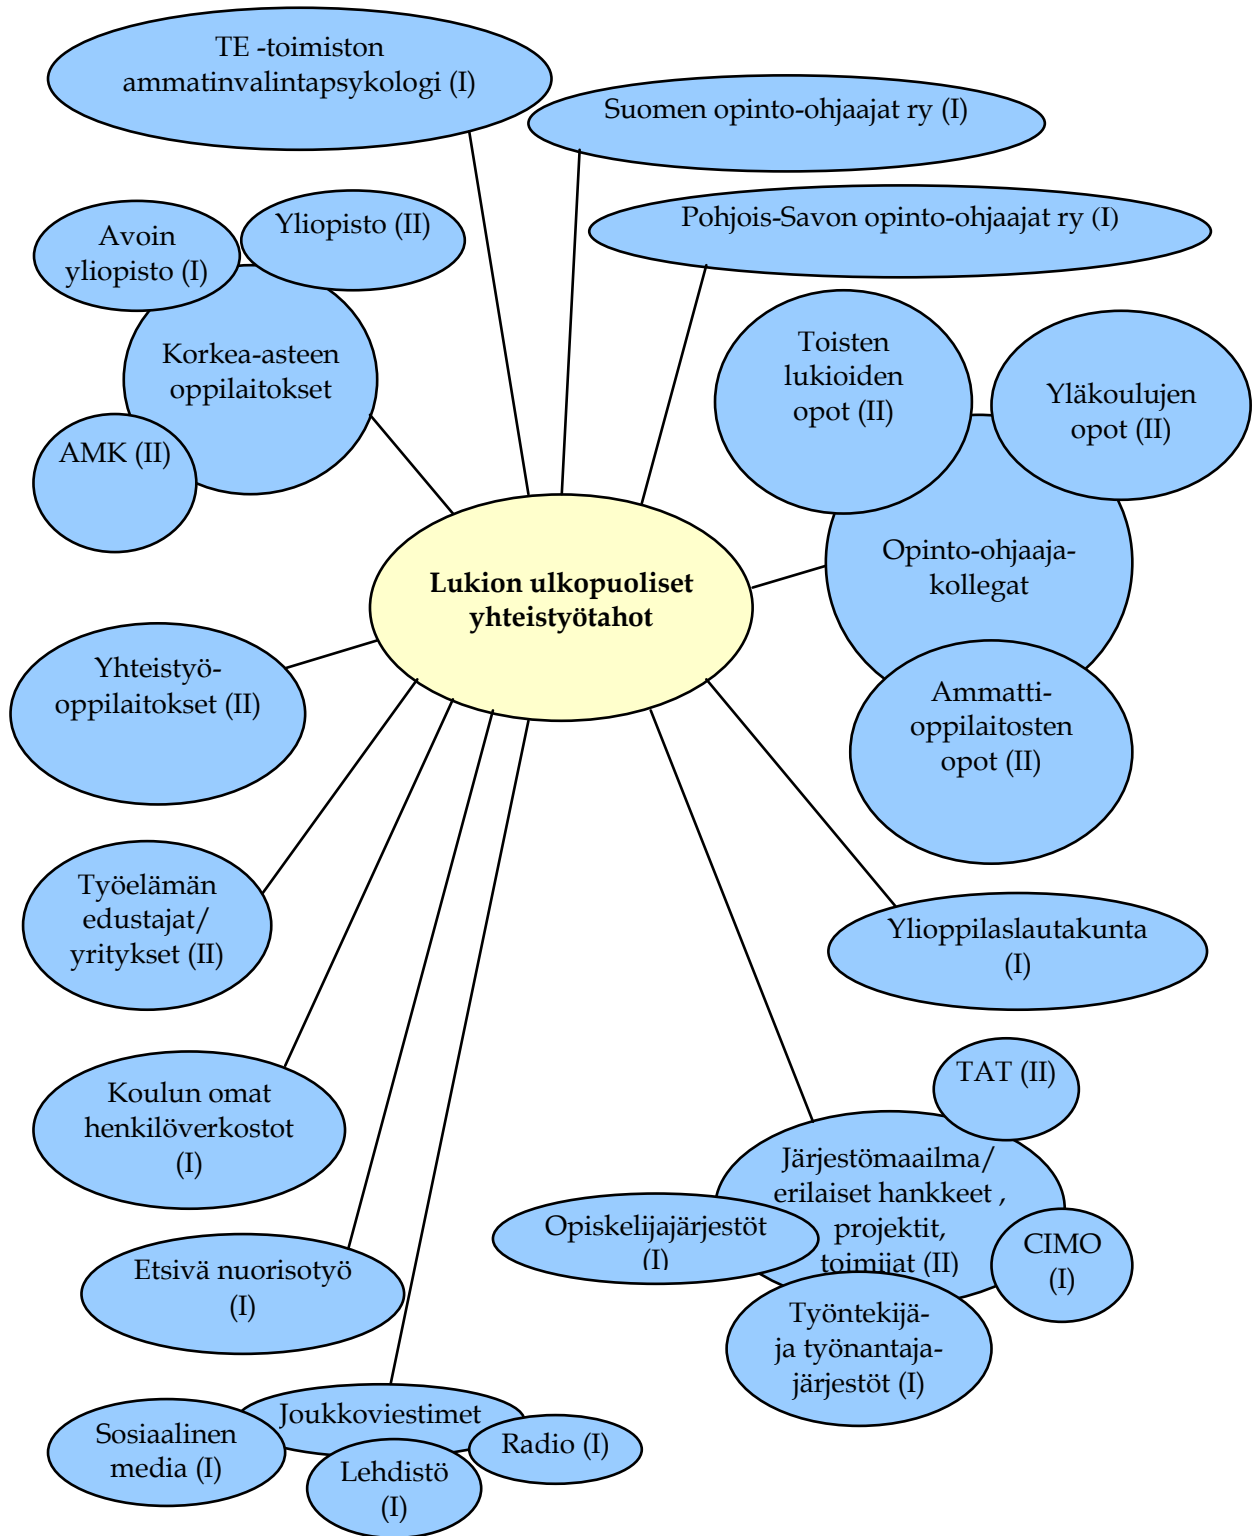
TE -toimiston ammatinvalintapsykologi (I)

Suomen opinto-ohjaajat ry (I)

Pohjois-Savon opinto-ohjaajat ry (I)

Avoin yliopisto (I)

Yliopisto (II)

Korkea-asteen oppilaitokset

AMK (II)

Toisten lukioiden opot (II)

Yläkoulujen opot (II)

Opinto-ohjaaja-kollegat

Ammatti-oppilaitosten opot (II)

Lukion ulkopuoliset yhteistyötahot

Yhteistyö-oppilaitokset (II)

Työelämän edustajat/ yritykset (II)

Ylioppilaslautakunta (I)

Koulun omat henkilöverkostot (I)

TAT (II)

Järjestömaailma/ erilaiset hankkeet , projektit, toimijat (II)

Opiskelijajärjestöt (I)

CIMO (I)

Etsivä nuorisotyö (I)

Työntekijä- ja työnantaja-järjestöt (I)

Joukkoviestimet

Sosiaalinen media (I)

Radio (I)

Lehdistö (I)